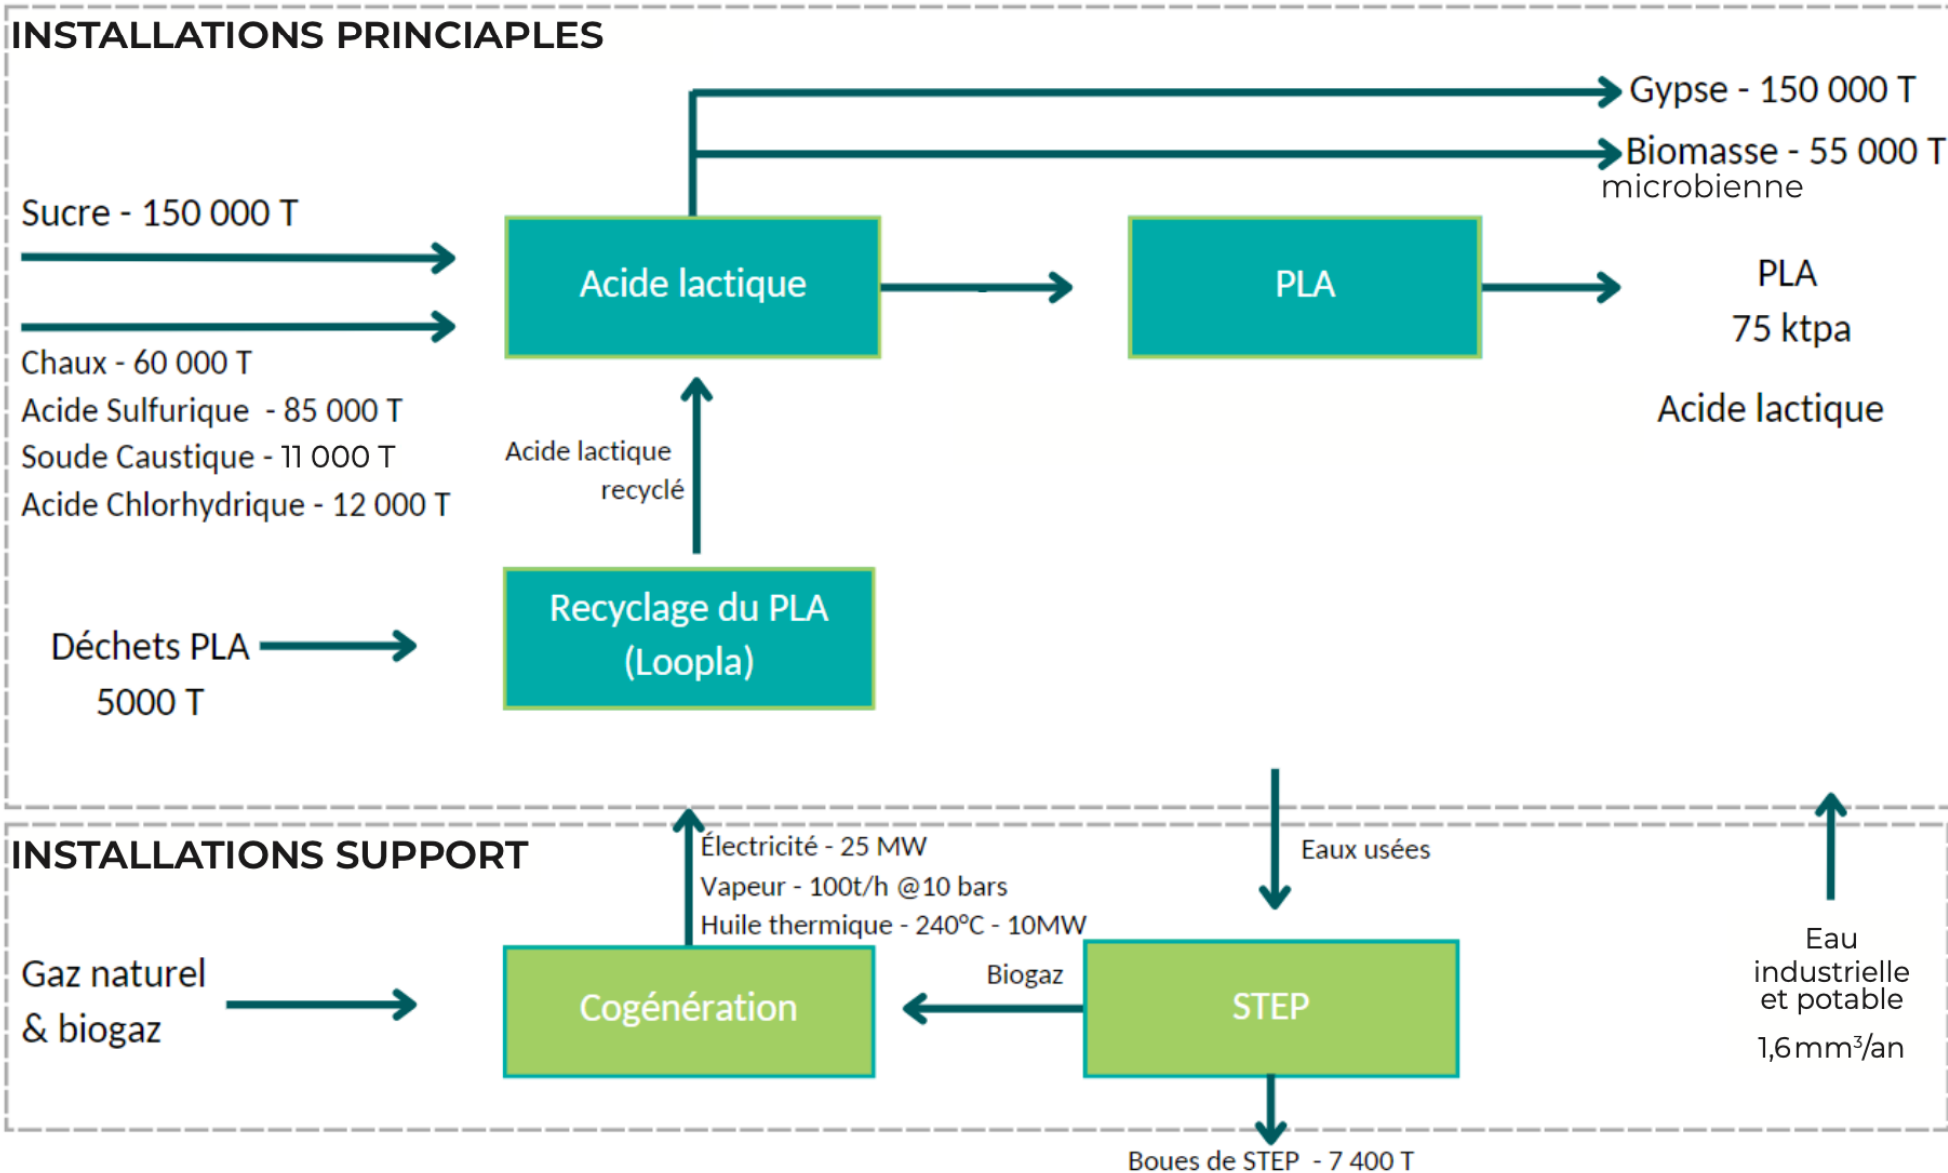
INSTALLATIONS PRINCIAPLES

Gypse - 150 000 T

Biomasse - 55 000 T
microbienne

Sucre - 150 000 T

Acide lactique

PLA

PLA
75 ktpa

Acide lactique

Chaux - 60 000 T
Acide Sulfurique - 85 000 T
Soude Caustique - 11 000 T
Acide Chlorhydrique - 12 000 T

Acide lactique
recyclé

Déchets PLA
5000 T

Recyclage du PLA
(Loopla)

INSTALLATIONS SUPPORT

Électricité - 25 MW
Vapeur - 100t/h @10 bars
Huile thermique - 240°C - 10MW

Eaux usées

Eau
industrielle
et potable
1,6 mm³/an

Gaz naturel
& biogaz

Cogénération

Biogaz

STEP

Boues de STEP - 7 400 T